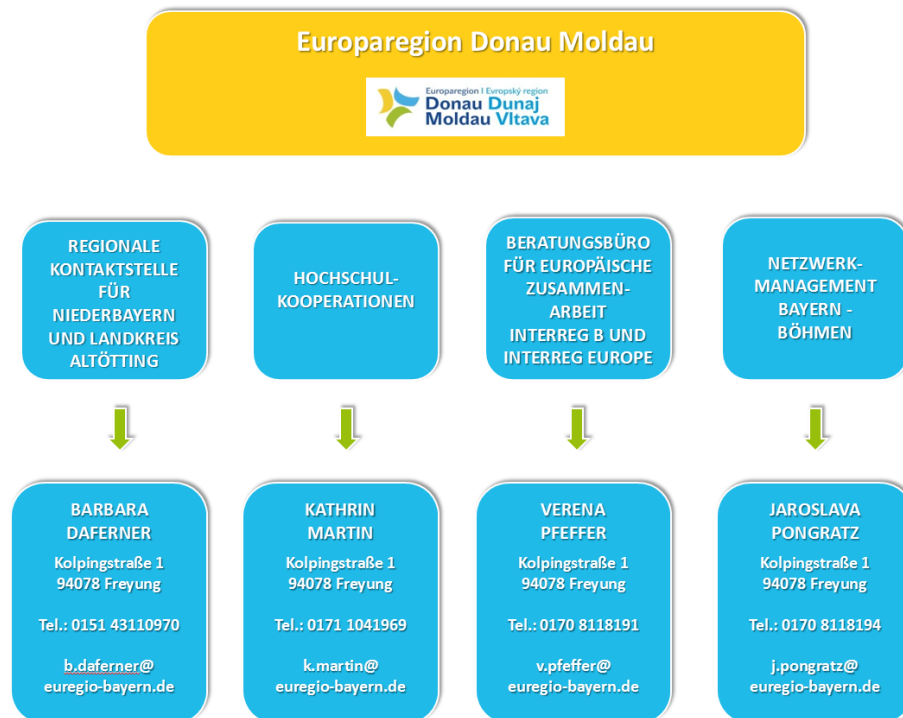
Europaregion Donau Moldau

Europaregion | Evropský region
Donau Dunaj
Moldau Vltava

REGIONALE KONTAKTSTELLE FÜR NIEDERBAYERN UND LANDKREIS ALTÖTTING

HOCHSCHUL-KOOPERATIONEN

BERATUNGSBÜRO FÜR EUROPÄISCHE ZUSAMMEN-ARBEIT INTERREG B UND INTERREG EUROPE

NETZWERK-MANAGEMENT BAYERN - BÖHMEN

BARBARA DAFERNER
Kolpingstraße 1
94078 Freyung

Tel.: 0151 43110970

b.daferner@
euregio-bayern.de

KATHRIN MARTIN
Kolpingstraße 1
94078 Freyung

Tel.: 0171 1041969

k.martin@
euregio-bayern.de

VERENA PFEFFER
Kolpingstraße 1
94078 Freyung

Tel.: 0170 8118191

v.pfeffer@
euregio-bayern.de

JAROSLAVA PONGRATZ
Kolpingstraße 1
94078 Freyung

Tel.: 0170 8118194

j.pongratz@
euregio-bayern.de